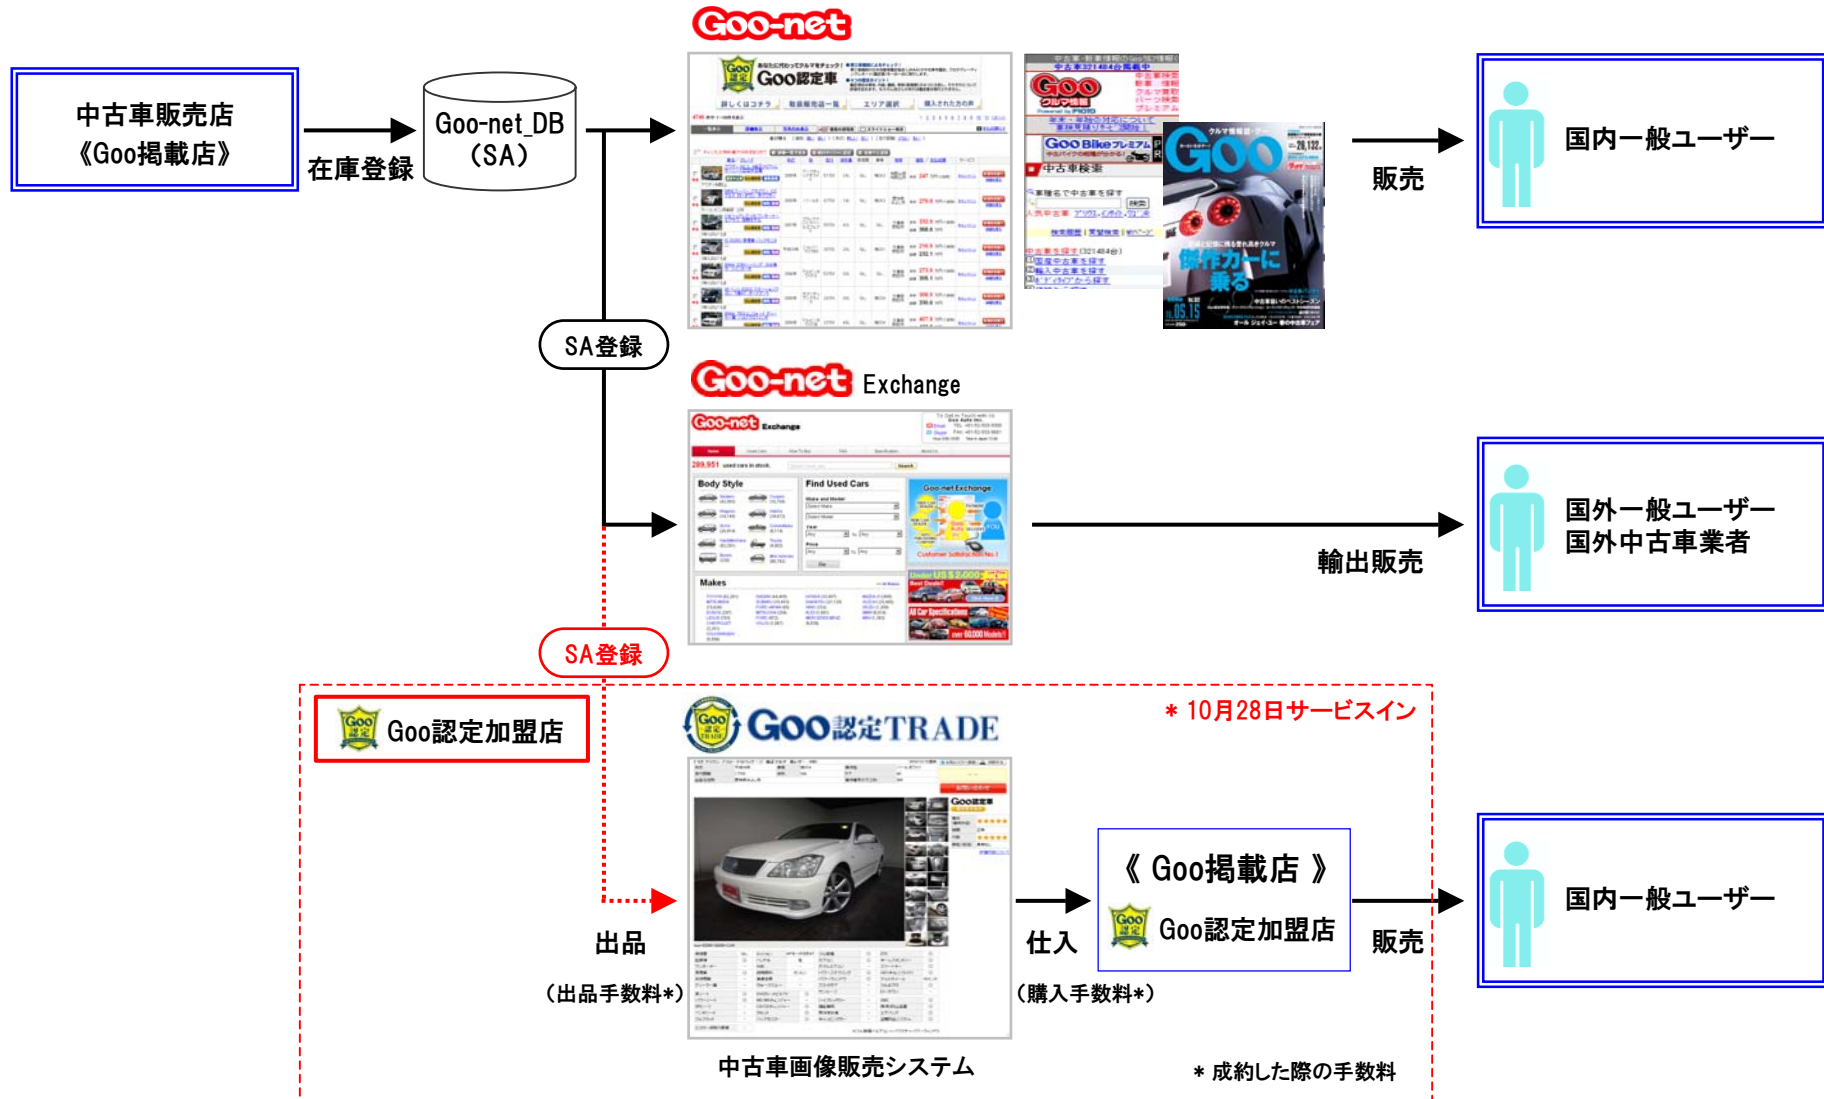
中古車販売店
《Goo掲載店》

在庫登録

Goo-net DB
(SA)

Goo-net

Goo

販売

国内一般ユーザー

SA登録

Goo-net Exchange

輸出販売

国外一般ユーザー
国外中古車業者

SA登録

Goo認定加盟店

Goo認定TRADE

＊10月28日サービスイン

出品
(出品手数料*)

仕入
(購入手数料*)

《 Goo掲載店 》
Goo認定加盟店

販売

国内一般ユーザー

中古車画像販売システム

＊成約した際の手数料